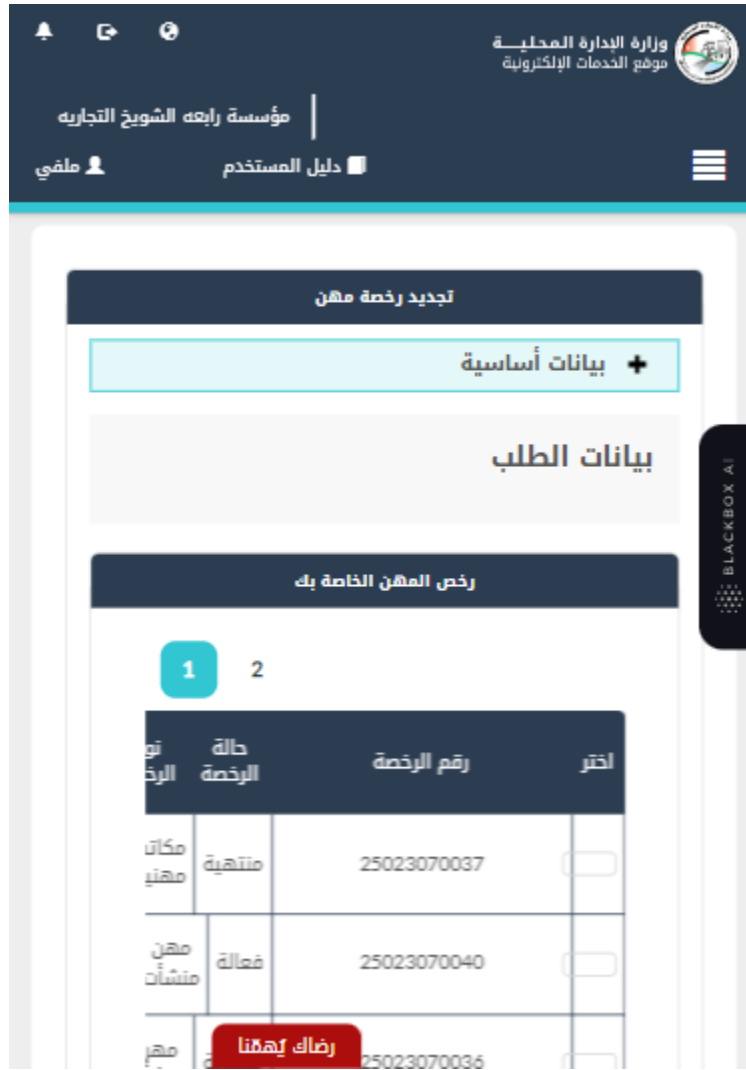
وزارة الإدارة المحليـــة
موقع الخدمات الإلكترونية

مؤسسة رابعه الشويخ التجاريه

دليل المستخدم
ملفي

تجديد رخصة مهن

بيانات أساسية

بيانات الطلب

BLACKBOX AI

رخص المهن الخاصة بك

1 2

| اختر | رقم الرخصة | حالة الرخصة | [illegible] |
|---|---|---|---|
| | 25023070037 | منتهية | مكا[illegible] مهن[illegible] |
| | 25023070040 | فعالة | مهن منشأ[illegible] |
| | 25023070036 | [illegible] | مهن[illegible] |

رضاك يهمنا